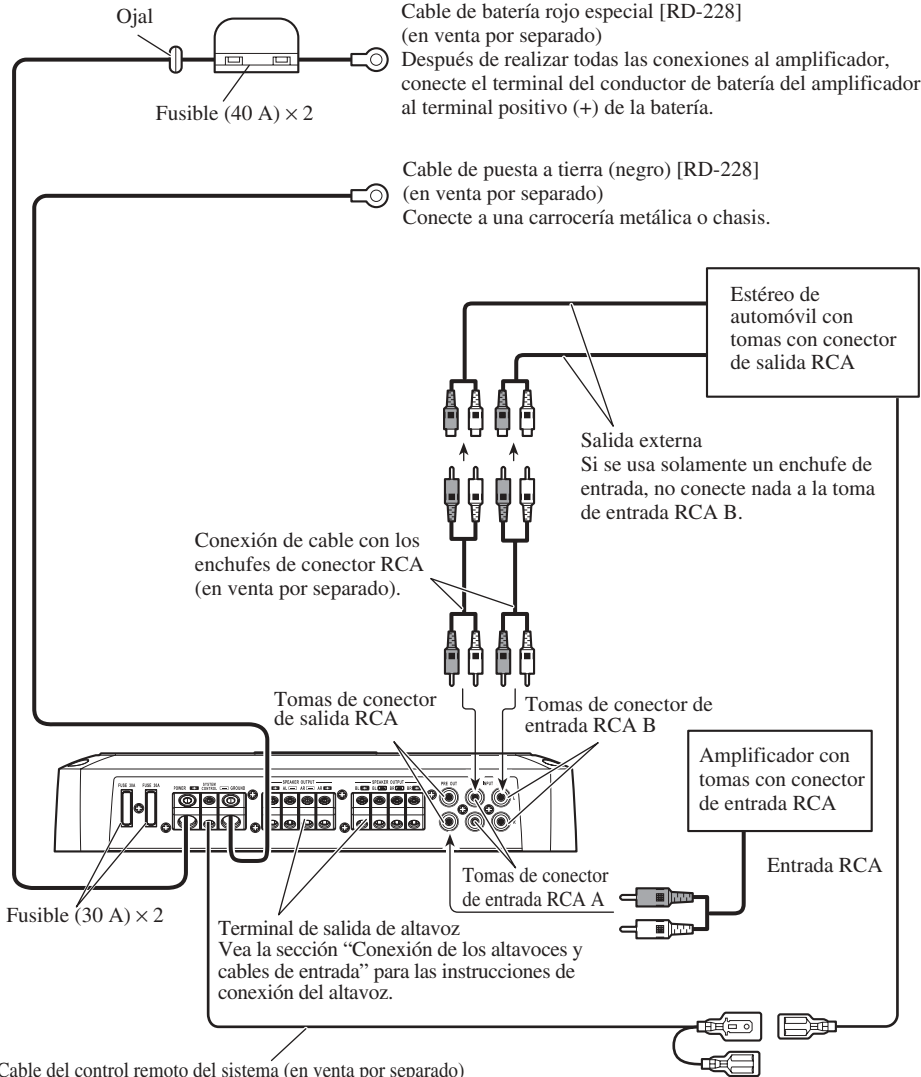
Ojal

Fusible (40 A) × 2

Cable de batería rojo especial [RD-228] (en venta por separado)
Después de realizar todas las conexiones al amplificador, conecte el terminal del conductor de batería del amplificador al terminal positivo (+) de la batería.

Cable de puesta a tierra (negro) [RD-228] (en venta por separado)
Conecte a una carrocería metálica o chasis.

Estéreo de automóvil con tomas con conector de salida RCA

Salida externa
Si se usa solamente un enchufe de entrada, no conecte nada a la toma de entrada RCA B.

Conexión de cable con los enchufes de conector RCA (en venta por separado).

Tomas de conector de salida RCA

Tomas de conector de entrada RCA B

Amplificador con tomas con conector de entrada RCA

FUSE 30A FUSE 30A POWER SYSTEM CONTROL GROUND SPEAKER OUTPUT SPEAKER OUTPUT PRE OUT INPUT

Entrada RCA

Tomas de conector de entrada RCA A

Fusible (30 A) × 2

Terminal de salida de altavoz
Vea la sección "Conexión de los altavoces y cables de entrada" para las instrucciones de conexión del altavoz.

Cable del control remoto del sistema (en venta por separado)